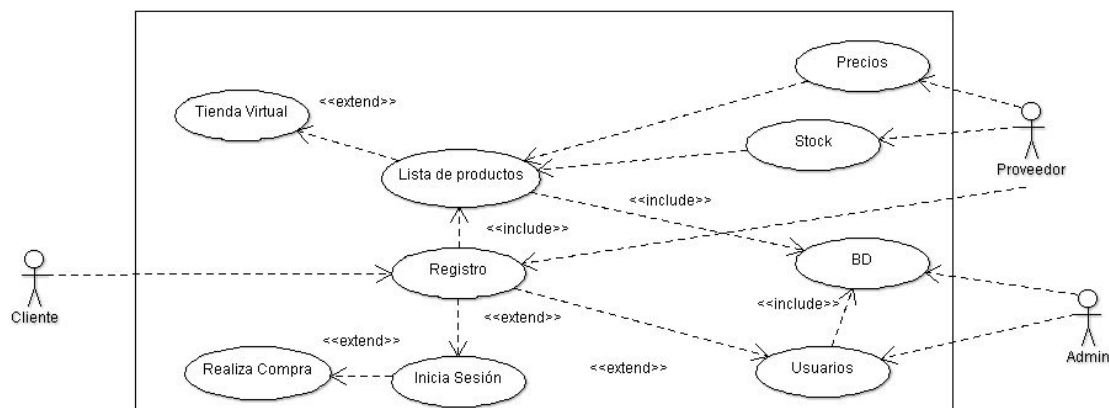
Precios

Tienda Virtual

<<extend>>

Stock

Proveedor

Lista de productos

<<include>>

<<include>>

Cliente

Registro

BD

<<include>>

<<extend>>

<<extend>>

Admin

Realiza Compra

Inicia Sesión

<<extend>>

Usuarios